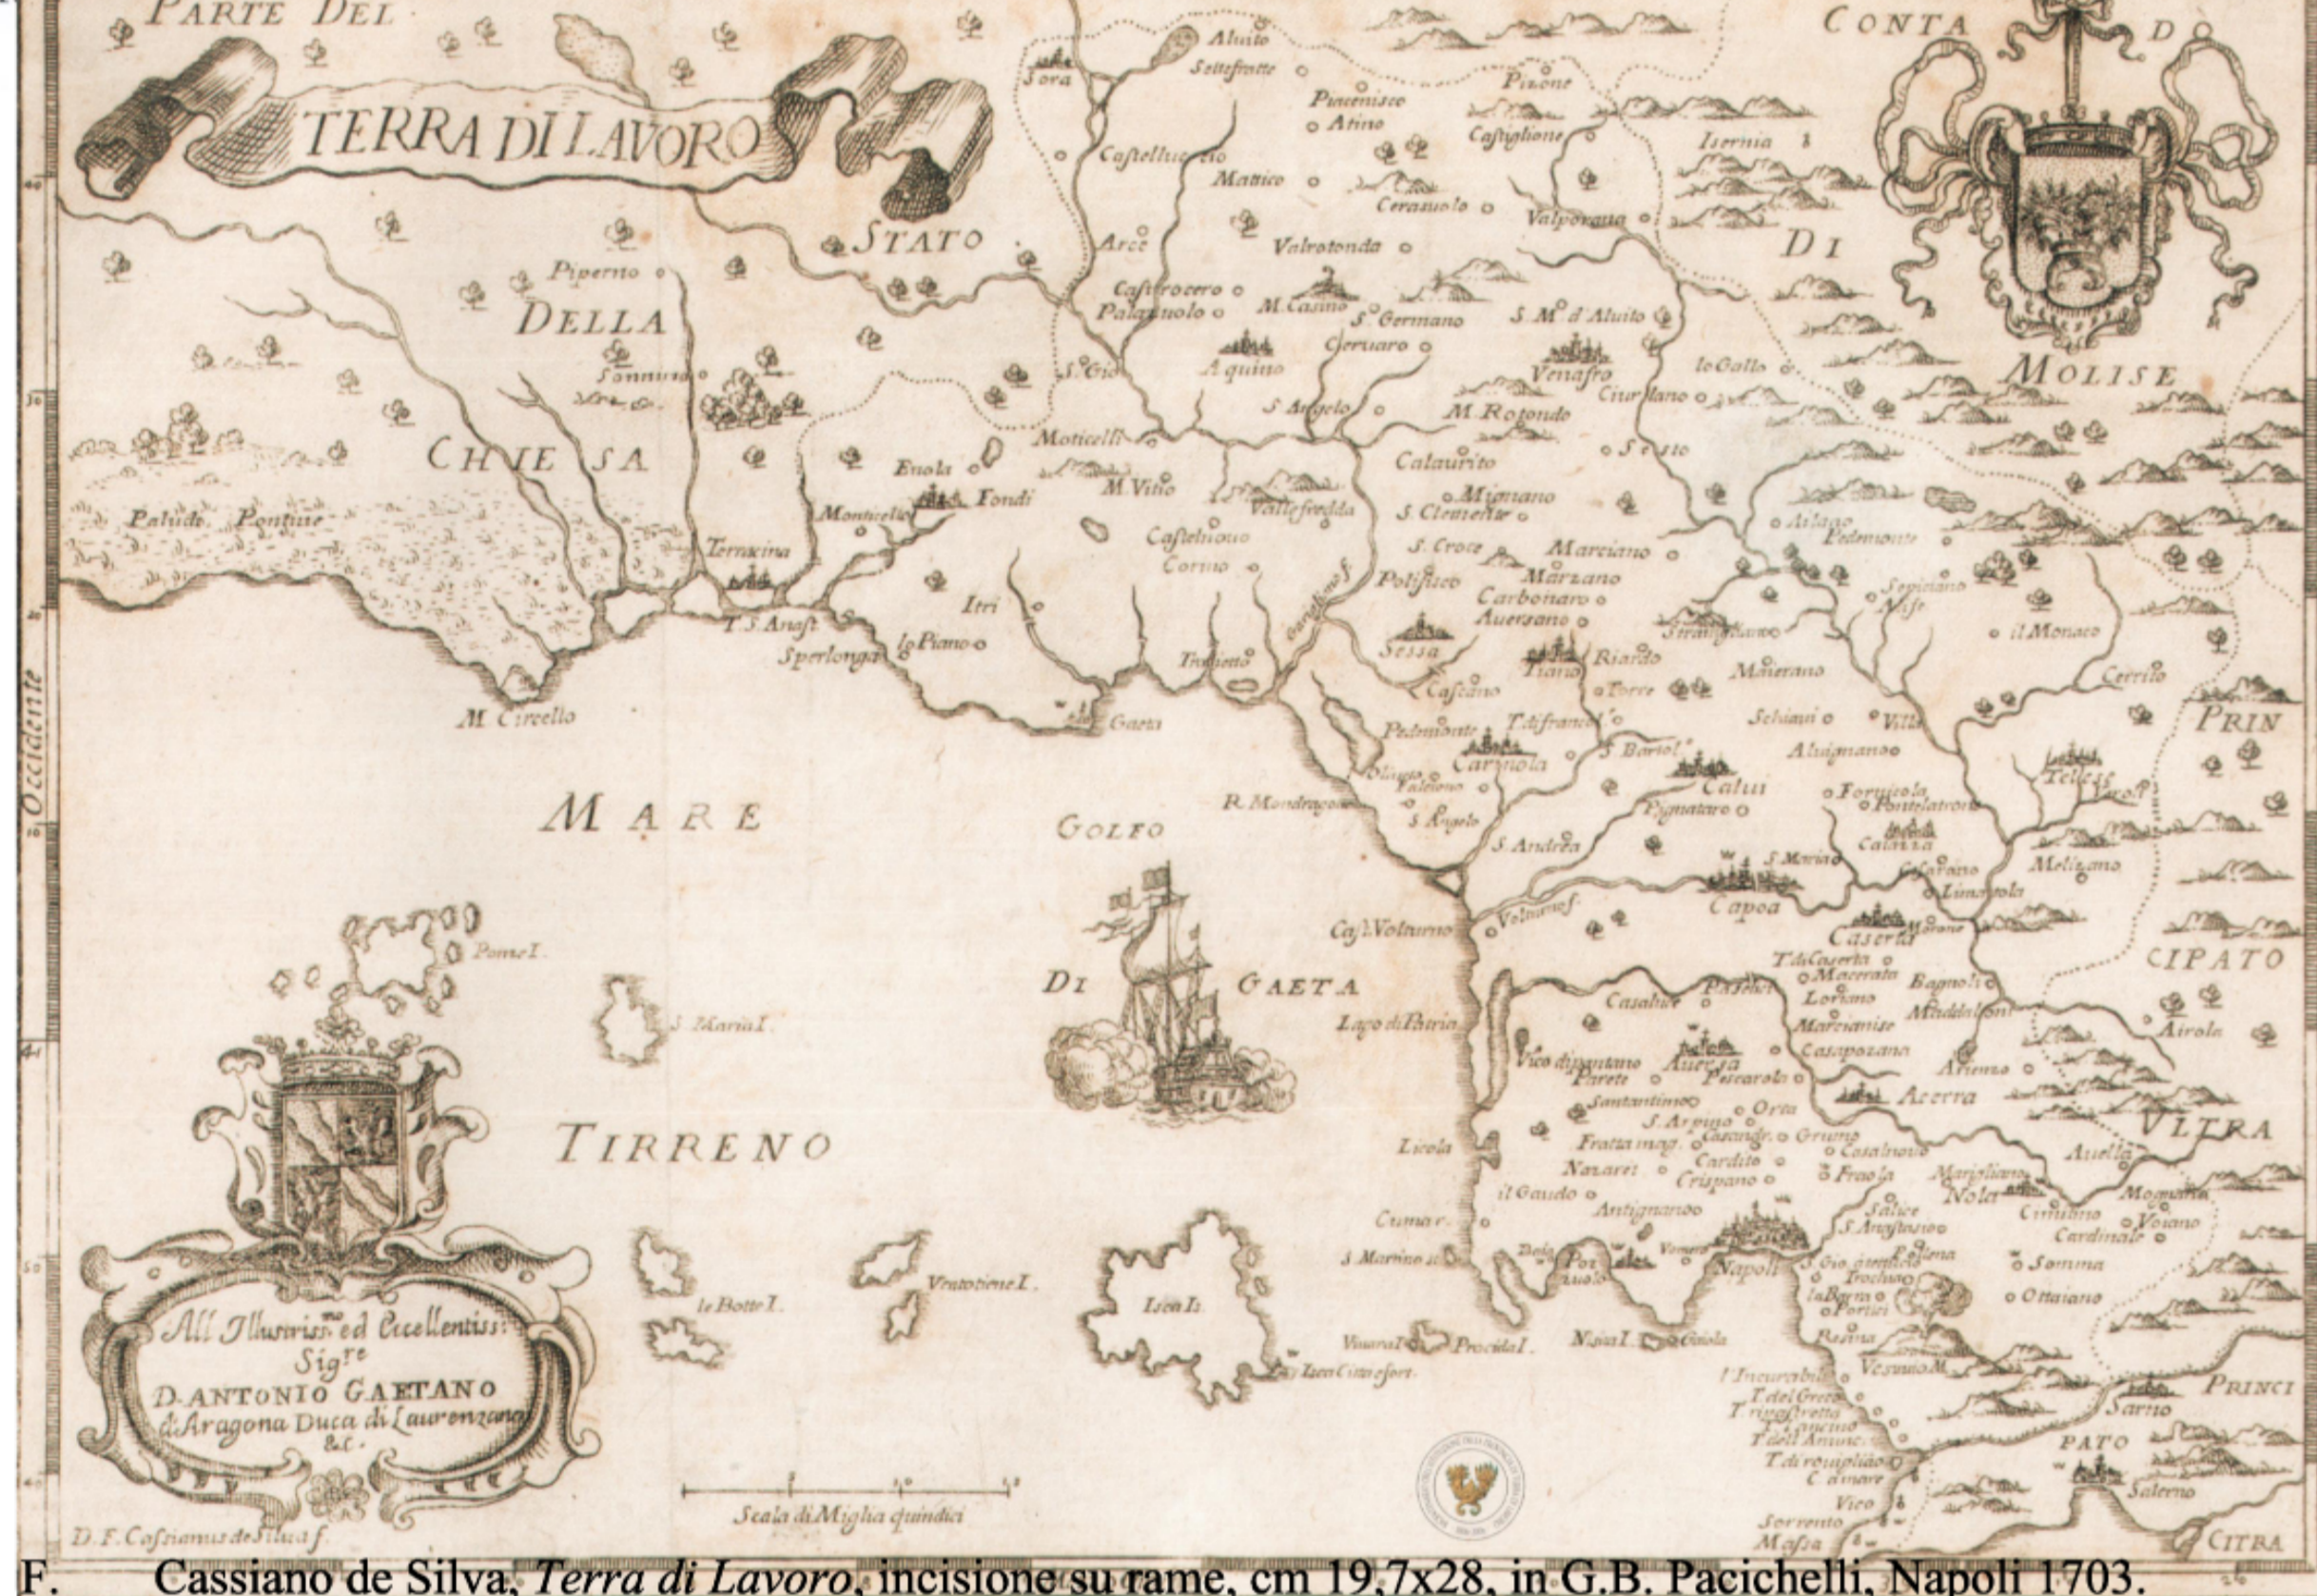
PARTE DEL
TERRA DI LAVORO
STATO
DELLA
CHIESA
CONTA DO
DI
MOLISE
PRIN
CIPATO
VLTRA
PRINCI
PATO
CITRA
Occidente

Sora
Aluito
Settefratte
Pincenisco
Atino
Picone
Castiglione
Isernia
Castelluccio
Mattico
Ceramolo
Valporata
Arce
Valrotonda
Piperno
Castrocero
Palazzuolo
M. Casino
S. Germano
S. M. d'Aluito
Aquino
Ceruaro
Venafro
lo Gallo
Sonnino
S. Gio
S. Angelo
Ciurlano
M. Rotondo
Moticelli
M. Vitto
Sesto
Calaurito
Enola
Fondi
Monticello
Mignano
Valle fredda
S. Clemente
Castelnouo
Atlano
Pedemonte
Palude Pontine
Terracina
Cornio
S. Croce
Marciano
Marzano
Polisteo
Carbonaro
Sepiciano
Alife
Itri
Auerzano
T. S. Anast.
Sperlonga
lo Piano
Traietto
Garigliano f.
Sessa
Strangolagallo
il Monaco
Riardo
Tiano
Cascano
Torre
Monterano
Cerrito
M. Circello
Gaeta
Pedemonte
T. Afranco
Schiaui
Villa
Carinola
S. Bartol.
Aluignano
Calui
Telese
Vico
Oliuoto
Falciano
S. Angelo
Fortuicola
Pontelatrone
R. Mondragone
Pignataro
Calazza
Caiazzo
Melizano
S. Andrea
S. Maria
Limatola
MARE
GOLFO
Capoa
Cas. di Volturno
Volturno f.
Caserta
Sone
T. di Caserta
Macerata
Bagnoli
Pone I.
Casaluce
Pasciano
Loriano
Madalone
DI
GAETA
Marcianise
Lago di Patria
Airola
S. Maria I.
Vico di pantano
Auersa
Casapozano
Parete
Pescarola
Arienzo
Acerra
Santantimo
Orta
S. Arpino
Grumo
Casaldoue
Fratta mag.
Casandr.
Cardito
TIRRENO
Licola
Nazaret
Auella
Frasola
Crispano
Marigliano
il Gaudo
Mommarra
Salice
Nola
Antignano
S. Anastasio
Cimitino
Visano
Cuma
Cardinale
S. Marino
Baia
Pozzuolo
Vomero
Napoli
S. Gio a Teduccio
Pomigliano
Somma
Trochio
Vientotiene I.
le Botte I.
Isca Is.
Portici
la Barra
Ottaiano
Visara I.
Procida I.
Nisita I.
Gaiola
Resina
Vesuuio M.
Isca Citta e fort.
l'Incurabili
T. del Greco
T. rinseretta
T. dell'Annunc.
T. di roujlião
Caimare
Vico
Sorrento
Massa
Sarno
Salerno
All Illustriss.mo ed Eccellentiss. Sig.re D. ANTONIO GAETANO di Aragona Duca di Laurenzana &c.
Scala di Miglia quindici
D. F. Cassianus de Silva f.

F. Cassiano de Silva, Terra di Lavoro, incisione su rame, cm 19,7x28, in G.B. Pacichelli, Napoli 1703.